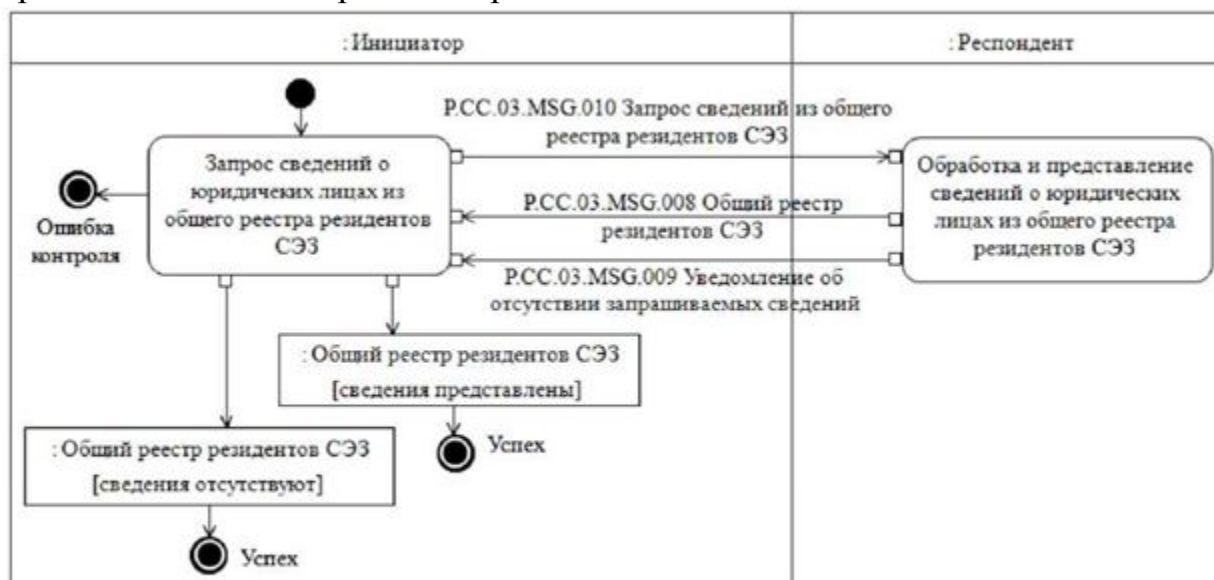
: Инициатор

: Респондент

P.CC.03.MSG.010 Запрос сведений из общего реестра резидентов СЭЗ

Запрос сведений о юридических лицах из общего реестра резидентов СЭЗ

Обработка и представление сведений о юридических лицах из общего реестра резидентов СЭЗ

Ошибка контроля

P.CC.03.MSG.008 Общий реестр резидентов СЭЗ

P.CC.03.MSG.009 Уведомление об отсутствии запрашиваемых сведений

: Общий реестр резидентов СЭЗ [сведения представлены]

Успех

: Общий реестр резидентов СЭЗ [сведения отсутствуют]

Успех